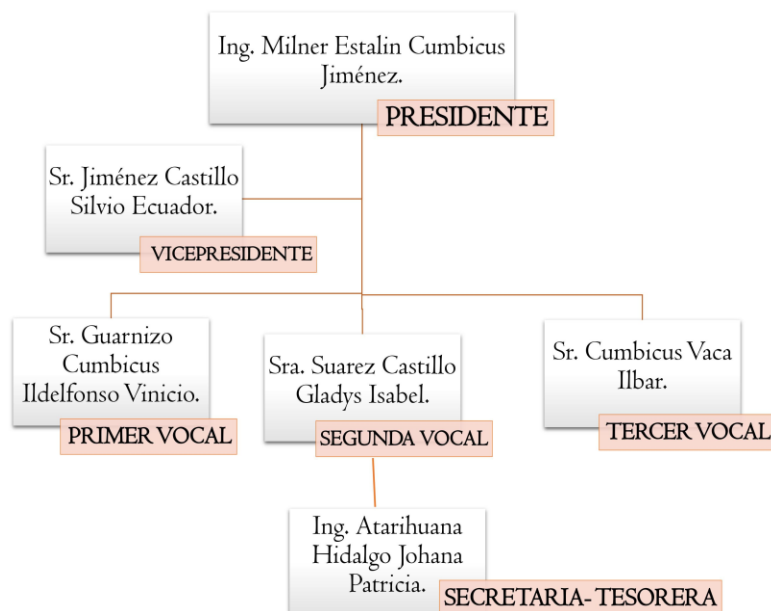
Ing. Milner Estalin Cumbicus Jiménez.
PRESIDENTE

Sr. Jiménez Castillo Silvio Ecuador.
VICEPRESIDENTE

Sr. Guarnizo Cumbicus Ildelfonso Vinicio.
PRIMER VOCAL

Sra. Suarez Castillo Gladys Isabel.
SEGUNDA VOCAL

Sr. Cumbicus Vaca Ilbar.
TERCER VOCAL

Ing. Atarihuana Hidalgo Johana Patricia.
SECRETARIA- TESORERA